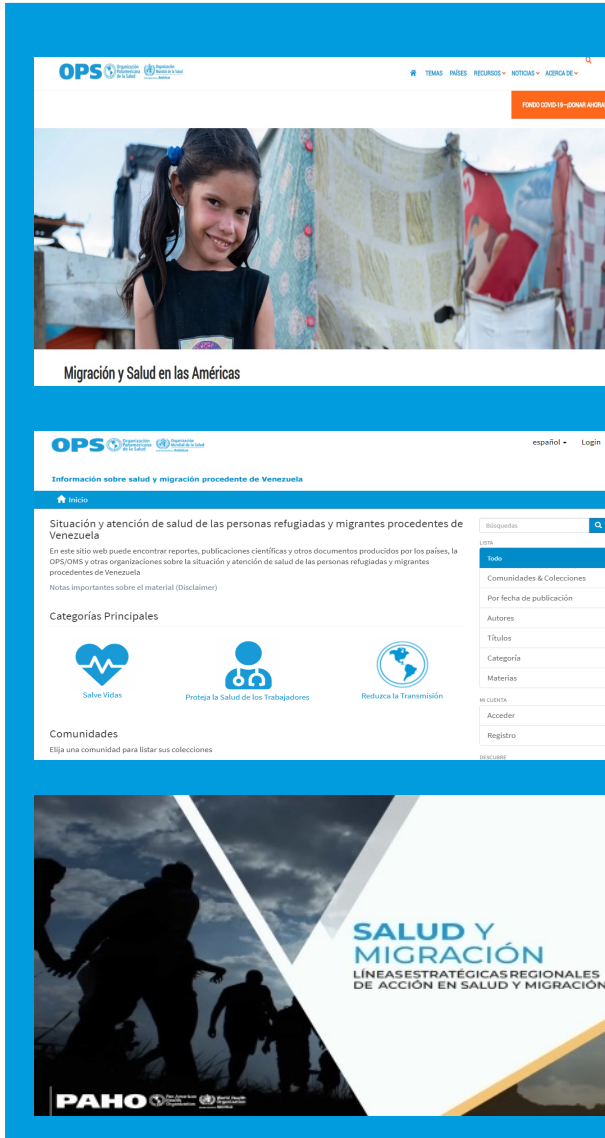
OPS Organización Panamericana de la Salud | Organización Mundial de la Salud

TEMAS PAÍSES RECURSOS NOTICIAS ACERCA DE

FONDO COVID-19—¡DONAR AHORA!

Migración y Salud en las Américas

OPS Organización Panamericana de la Salud | Organización Mundial de la Salud

español Login

Información sobre salud y migración procedente de Venezuela

Inicio

Situación y atención de salud de las personas refugiadas y migrantes procedentes de Venezuela

En este sitio web puede encontrar reportes, publicaciones científicas y otros documentos producidos por los países, la OPS/OMS y otras organizaciones sobre la situación y atención de salud de las personas refugiadas y migrantes procedentes de Venezuela

Notas importantes sobre el material (Disclaimer)

Categorías Principales

Salve Vidas

Proteja la Salud de los Trabajadores

Reduzca la Transmisión

Comunidades

Elija una comunidad para listar sus colecciones

Búsquedas

LISTA

Todo

Comunidades & Colecciones

Por fecha de publicación

Autores

Títulos

Categoría

Materias

MI CUENTA

Acceder

Registro

DESCUBRE

SALUD Y MIGRACIÓN

LÍNEAS ESTRATÉGICAS REGIONALES DE ACCIÓN EN SALUD Y MIGRACIÓN

PAHO Pan American Health Organization | World Health Organization